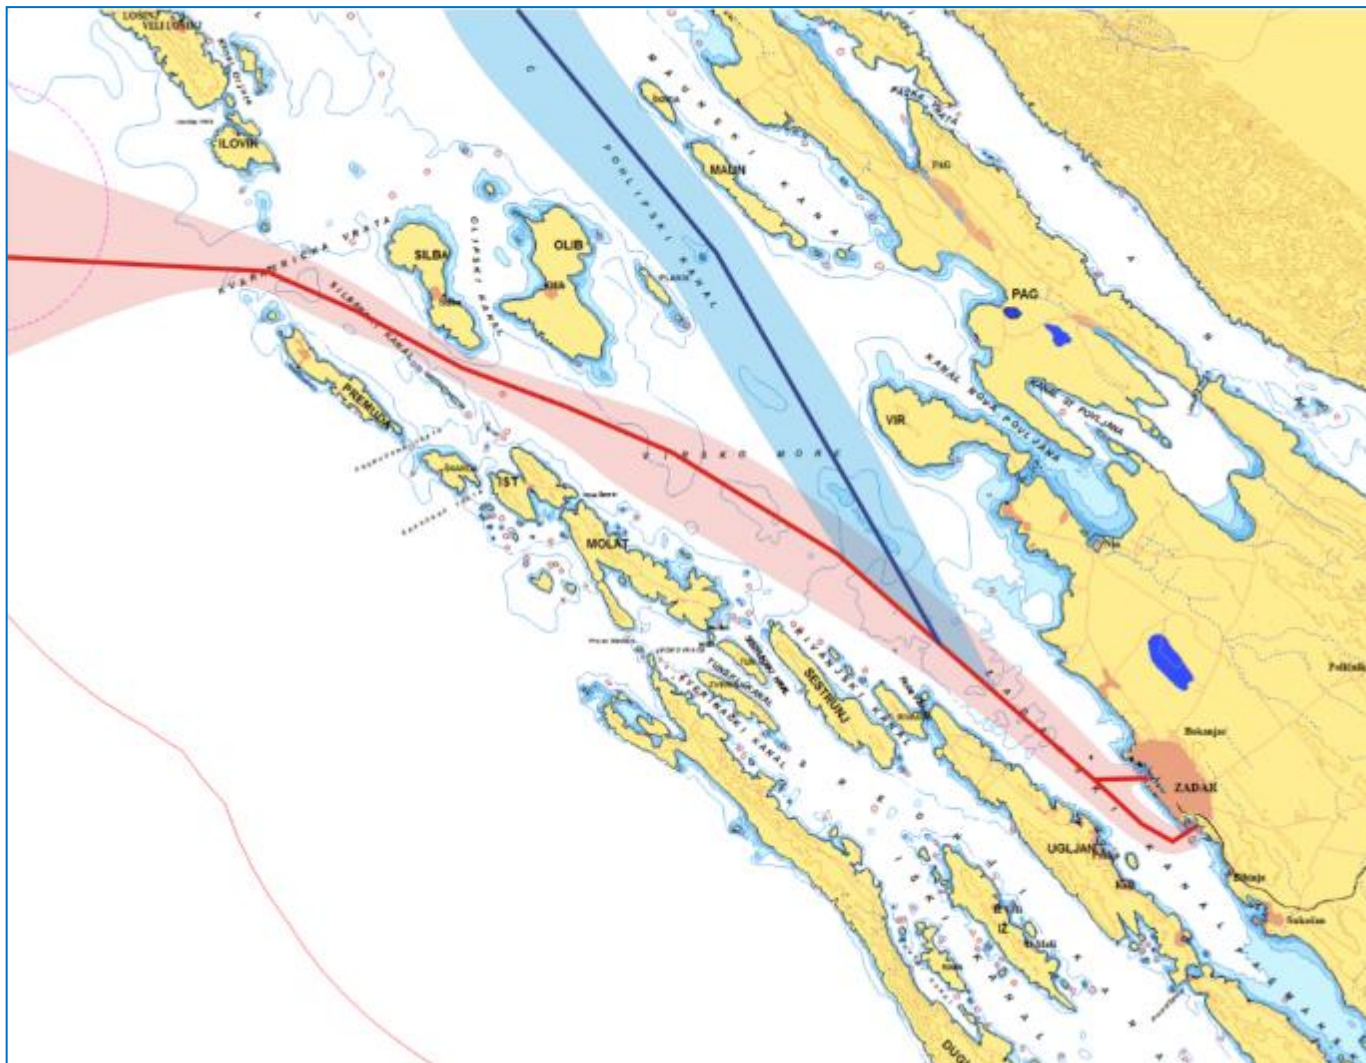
LOŠINJ
VELI LOŠINJ
ILOVIK
SILBA
OLIB
OLIB
PAG
PAG
MAUN
VIR
PREMUDA
IST
MOLAT
SESTRUNJ
ZADAR
UGLJAN
IZ
DUGI
KVARNERIČKA VRATA
SILBANSKI KANAL
OLIBSKI KANAL
PODLJPSKI KANAL
MAUNSKI KANAL
VIRSKO MORE
KANAL NOVE POVLJANA
RIVANJSKI KANAL
ZVERINAČKI KANAL
ZADARSKI KANAL
Bokanjac
Sukošan
Poličnik